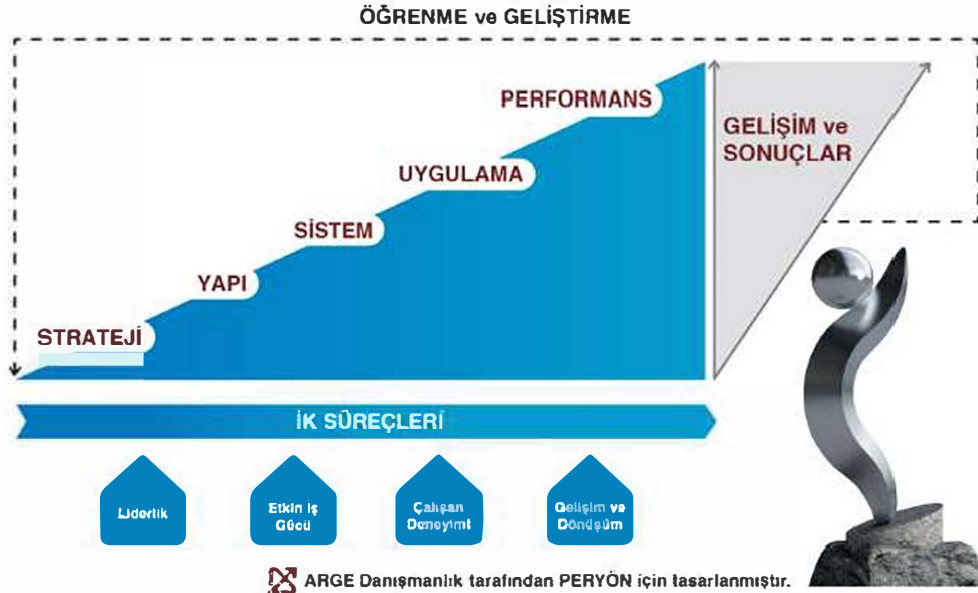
ÖĞRENME ve GELİŞTİRME

PERFORMANS

UYGULAMA

SİSTEM

YAPI

STRATEJİ

GELİŞİM ve SONUÇLAR

İK SÜREÇLERİ

Liderlik

Etkin İş Gücü

Çalışan Deneyimi

Gelişim ve Dönüşüm

ARGE Danışmanlık tarafından PERYÖN için tasarlanmıştır.